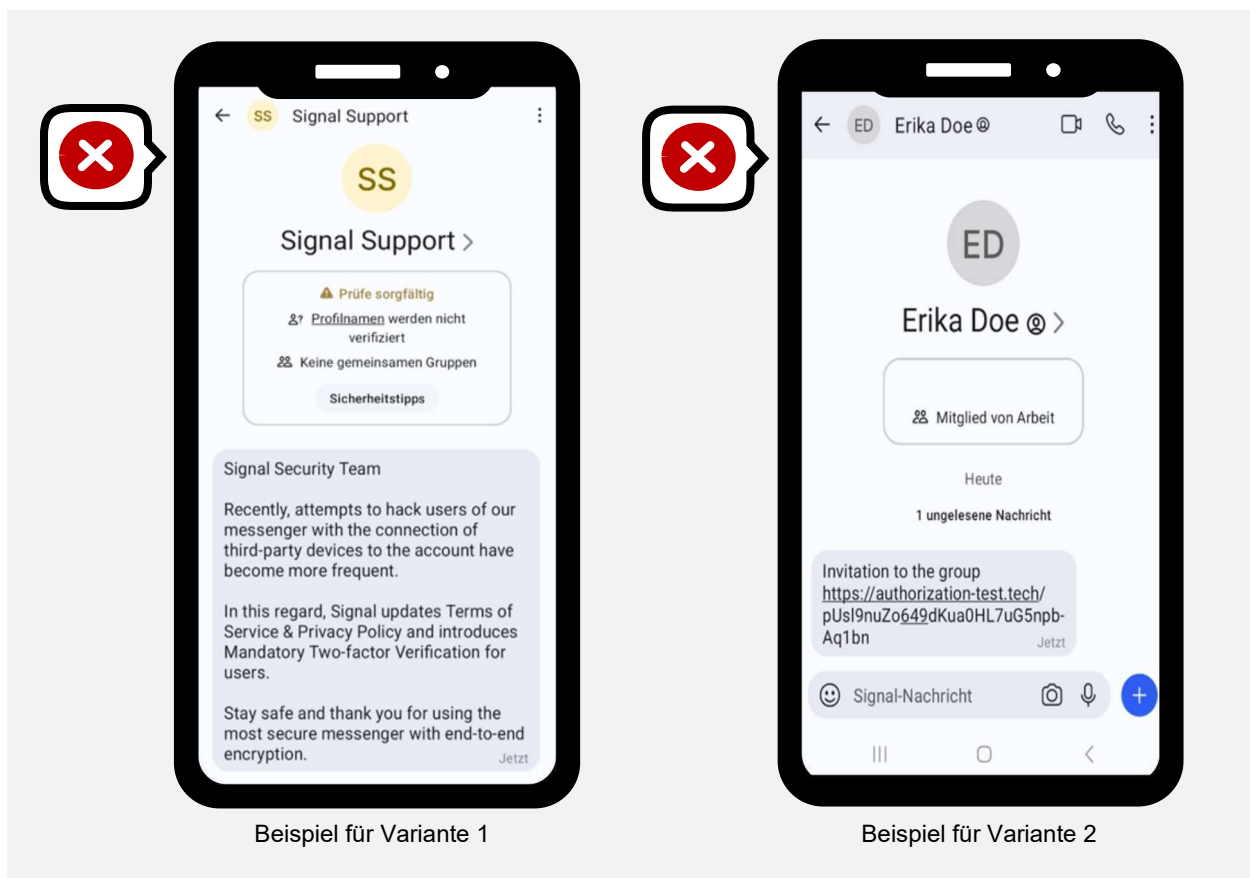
SS Signal Support

SS

Signal Support >

Prüfe sorgfältig

Profilnamen werden nicht verifiziert

Keine gemeinsamen Gruppen

Sicherheitstipps

Signal Security Team

Recently, attempts to hack users of our messenger with the connection of third-party devices to the account have become more frequent.

In this regard, Signal updates Terms of Service & Privacy Policy and introduces Mandatory Two-factor Verification for users.

Stay safe and thank you for using the most secure messenger with end-to-end encryption.

Jetzt

Beispiel für Variante 1

ED Erika Doe

ED

Erika Doe >

Mitglied von Arbeit

Heute

1 ungelesene Nachricht

Invitation to the group https://authorization-test.tech/pUsl9nuZo649dKua0HL7uG5npb-Aq1bn

Jetzt

Signal-Nachricht

Beispiel für Variante 2